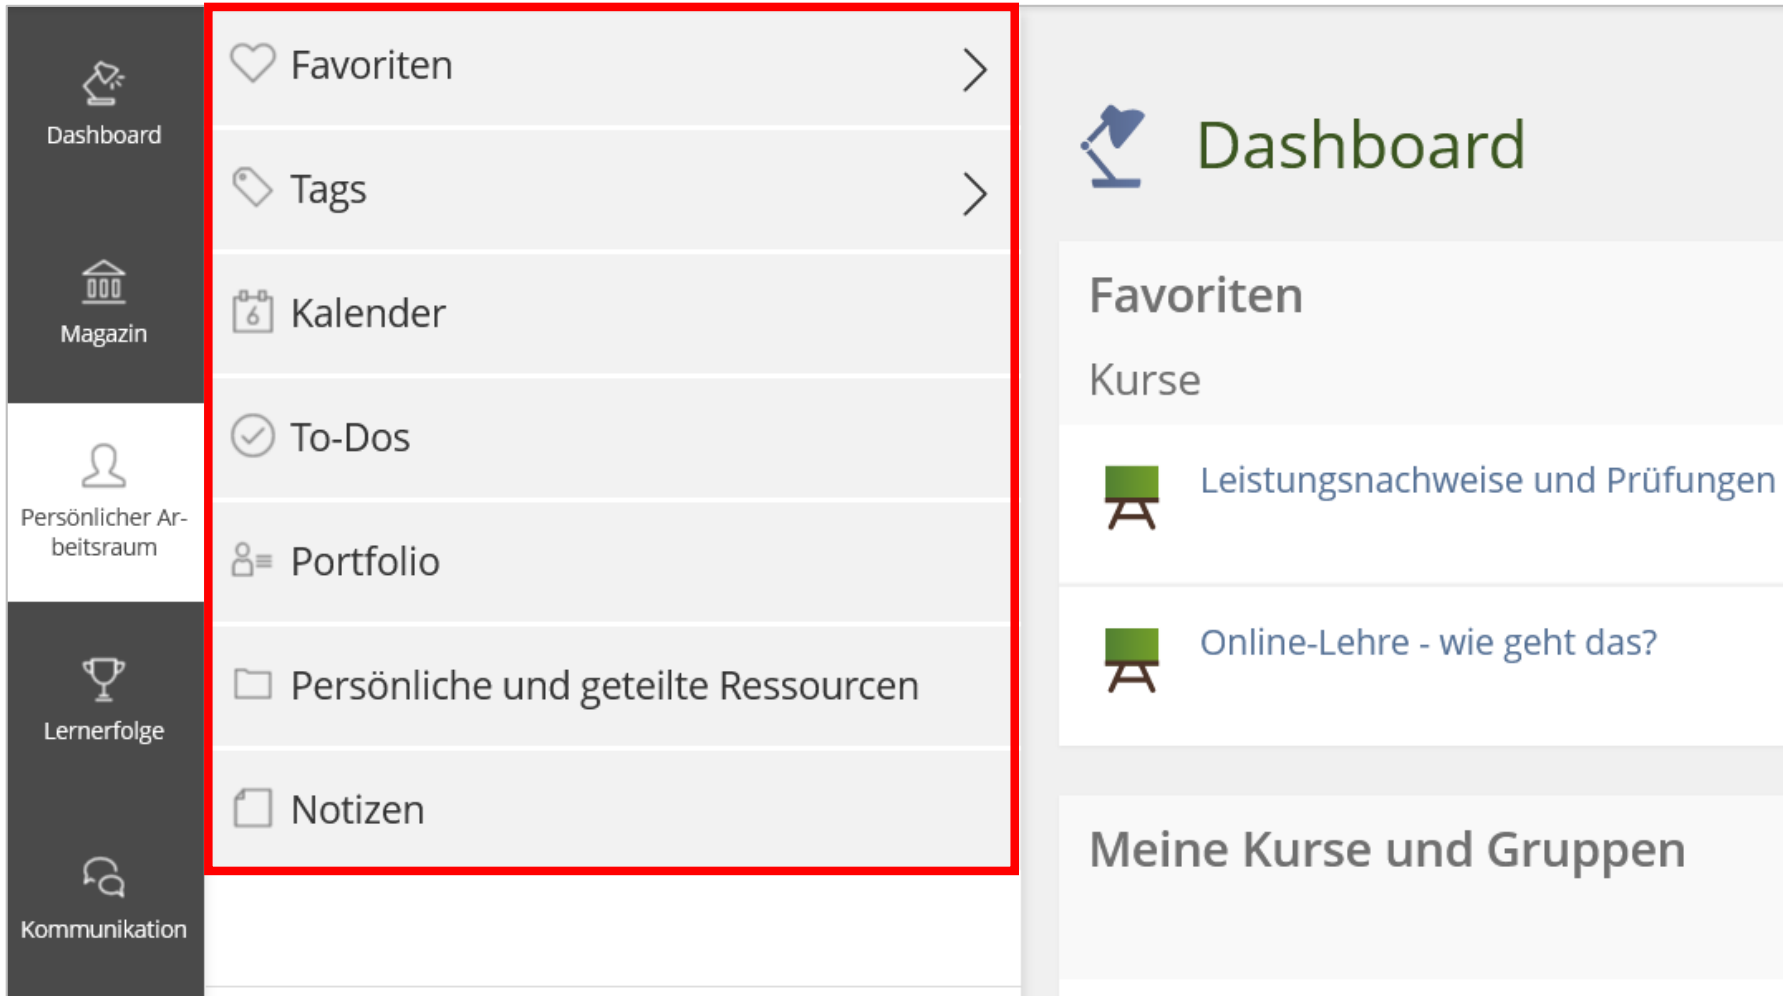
Dashboard

Magazin

Persönlicher Arbeitsraum

Lernerfolge

Kommunikation

Favoriten

Tags

Kalender

To-Dos

Portfolio

Persönliche und geteilte Ressourcen

Notizen

Dashboard

Favoriten

Kurse

Leistungsnachweise und Prüfungen

Online-Lehre - wie geht das?

Meine Kurse und Gruppen